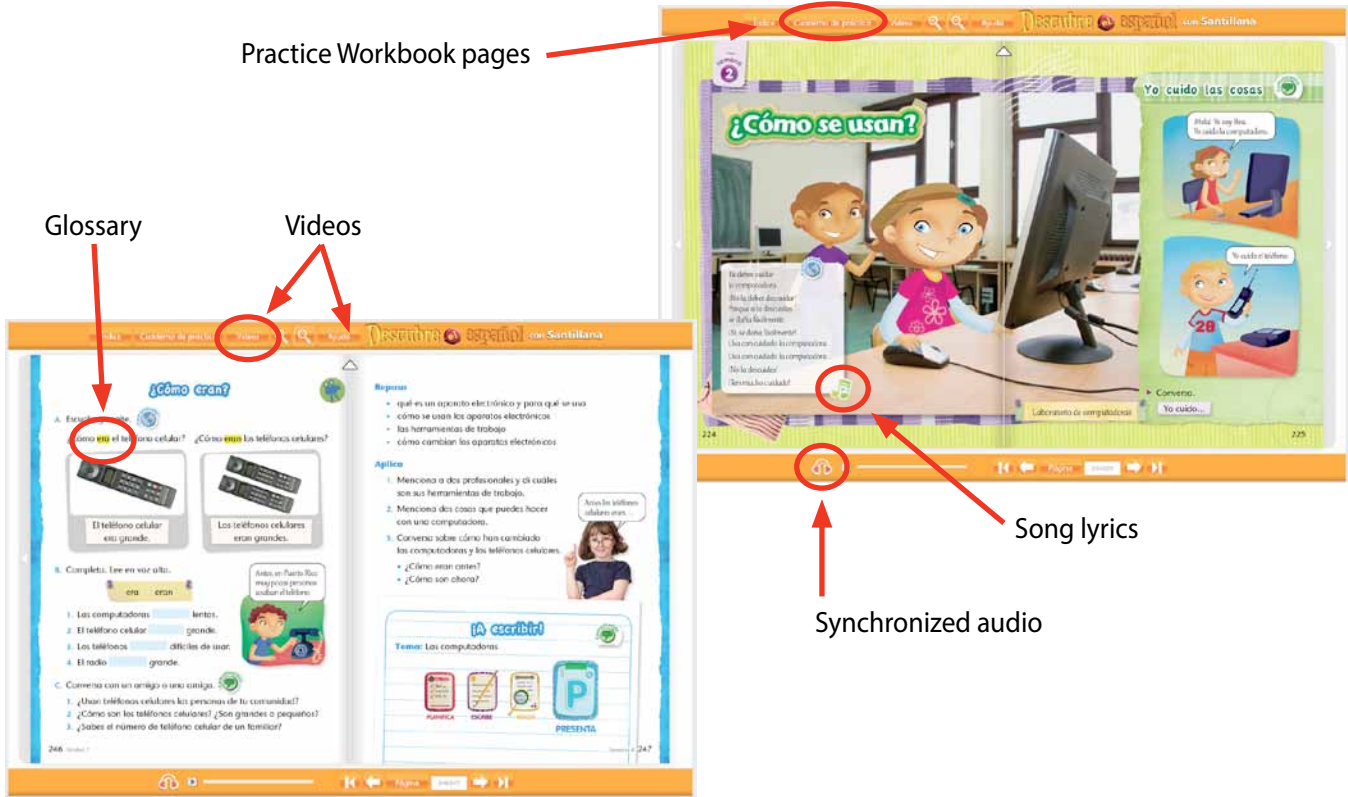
Practice Workbook pages

Índice Cuaderno de práctica Videos Ayuda Descubre español con Santillana

2

¿Cómo se usan?

Yo cuido las cosas

¡Hola! Yo soy Bea. Yo cuido la computadora.

Yo cuido el teléfono.

Tú debes cuidar la computadora.
No la debes descuidar
Porque si la descuidas
se daña fácilmente.
¡Sí, se daña fácilmente!
Usa con cuidado la computadora.
Usa con cuidado la computadora.
¡No la descuides!
¡Tenle mucho cuidado!

Laboratorio de computadoras

Conversa.
Yo cuido...

224 225

Página

Glossary

Videos

Índice Cuaderno de práctica Videos Ayuda Descubre español con Santillana

¿Cómo eran?

A. Escucha y repite.
¿Cómo era el teléfono celular? ¿Cómo eran los teléfonos celulares?

El teléfono celular era grande.

Los teléfonos celulares eran grandes.

B. Completa. Lee en voz alto.
era eran

Antes en Puerto Rico muy pocas personas usaban el teléfono.

1. Las computadoras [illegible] lentas.
2. El teléfono celular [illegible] grande.
3. Los teléfonos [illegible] difíciles de usar.
4. El radio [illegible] grande.

C. Conversa con un amigo o una amiga.
1. ¿Usan teléfonos celulares las personas de tu comunidad?
2. ¿Cómo son los teléfonos celulares? ¿Son grandes o pequeños?
3. ¿Sabes el número de teléfono celular de un familiar?

246

Repasa
• qué es un aparato electrónico y para qué se usa
• cómo se usan los aparatos electrónicos
• las herramientas de trabajo
• cómo cambian los aparatos electrónicos

Aplica
1. Menciona a dos profesionales y di cuáles son sus herramientas de trabajo.
2. Menciona dos cosas que puedes hacer con una computadora.
3. Conversa sobre cómo han cambiado las computadoras y los teléfonos celulares.
• ¿Cómo eran antes?
• ¿Cómo son ahora?

Antes los teléfonos celulares eran ...

¡A escribir!
Tema: Las computadoras

PLANIFICA ESCRIBE REVISA PRESENTA

247

Página

Song lyrics

Synchronized audio